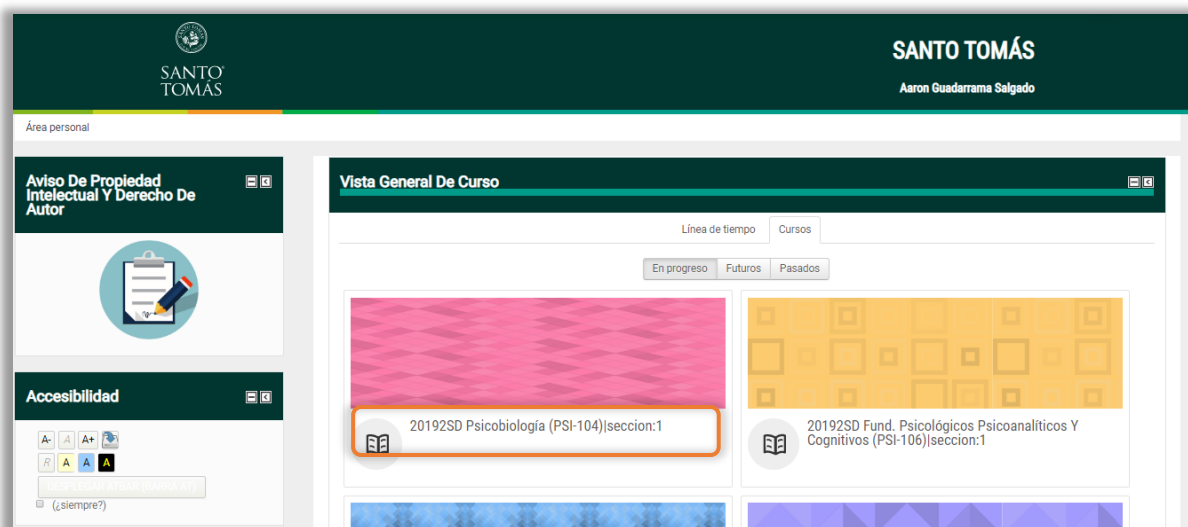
SANTO TOMÁS

SANTO TOMÁS

Aaron Guadarrama Salgado

Área personal

Aviso De Propiedad Intelectual Y Derecho De Autor

Accesibilidad

A- A A+

R A A A

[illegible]

(¿siempre?)

Vista General De Curso

Línea de tiempo Cursos

En progreso Futuros Pasados

20192SD Psicobiología (PSI-104)|seccion:1

20192SD Fund. Psicológicos Psicoanalíticos Y Cognitivos (PSI-106)|seccion:1